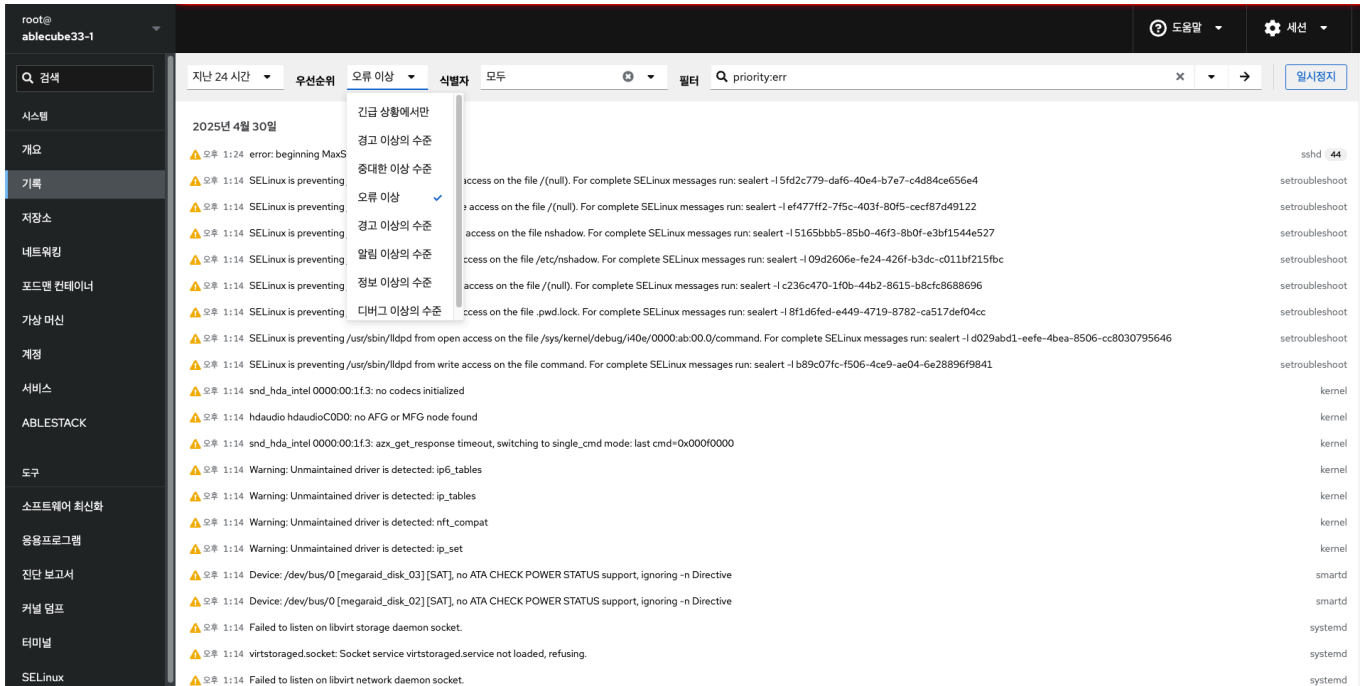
root@
ablecube33-1

도움말
세션

검색

시스템
개요
기록
저장소
네트워킹
포드맨 컨테이너
가상 머신
계정
서비스
ABLESTACK

도구
소프트웨어 최신화
응용프로그램
진단 보고서
커널 덤프
터미널
SELinux

지난 24 시간
우선순위
오류 이상
식별자
모두
필터
priority:err
일시정지

긴급 상황에서만
경고 이상의 수준
중대한 이상 수준
오류 이상
경고 이상의 수준
알림 이상의 수준
정보 이상의 수준
디버그 이상의 수준

2025년 4월 30일

오후 1:24 error: beginning MaxS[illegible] sshd 44
오후 1:14 SELinux is preventing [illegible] access on the file /(null). For complete SELinux messages run: sealert -l 5fd2c779-daf6-40e4-b7e7-c4d84ce656e4 setroubleshoot
오후 1:14 SELinux is preventing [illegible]e access on the file /(null). For complete SELinux messages run: sealert -l ef477ff2-7f5c-403f-80f5-cecf87d49122 setroubleshoot
오후 1:14 SELinux is preventing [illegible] access on the file nshadow. For complete SELinux messages run: sealert -l 5165bbb5-85b0-46f3-8b0f-e3bf1544e527 setroubleshoot
오후 1:14 SELinux is preventing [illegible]ccess on the file /etc/nshadow. For complete SELinux messages run: sealert -l 09d2606e-fe24-426f-b3dc-c011bf215fbc setroubleshoot
오후 1:14 SELinux is preventing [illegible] access on the file /(null). For complete SELinux messages run: sealert -l c236c470-1f0b-44b2-8615-b8cfc8688696 setroubleshoot
오후 1:14 SELinux is preventing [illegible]ccess on the file .pwd.lock. For complete SELinux messages run: sealert -l 8f1d6fed-e449-4719-8782-ca517def04cc setroubleshoot
오후 1:14 SELinux is preventing /usr/sbin/lldpd from open access on the file /sys/kernel/debug/i40e/0000:ab:00.0/command. For complete SELinux messages run: sealert -l d029abd1-eefe-4bea-8506-cc8030795646 setroubleshoot
오후 1:14 SELinux is preventing /usr/sbin/lldpd from write access on the file command. For complete SELinux messages run: sealert -l b89c07fc-f506-4ce9-ae04-6e28896f9841 setroubleshoot
오후 1:14 snd_hda_intel 0000:00:1f.3: no codecs initialized kernel
오후 1:14 hdaudio hdaudioC0D0: no AFG or MFG node found kernel
오후 1:14 snd_hda_intel 0000:00:1f.3: azx_get_response timeout, switching to single_cmd mode: last cmd=0x000f0000 kernel
오후 1:14 Warning: Unmaintained driver is detected: ip6_tables kernel
오후 1:14 Warning: Unmaintained driver is detected: ip_tables kernel
오후 1:14 Warning: Unmaintained driver is detected: nft_compat kernel
오후 1:14 Warning: Unmaintained driver is detected: ip_set kernel
오후 1:14 Device: /dev/bus/0 [megaraid_disk_03] [SAT], no ATA CHECK POWER STATUS support, ignoring -n Directive smartd
오후 1:14 Device: /dev/bus/0 [megaraid_disk_02] [SAT], no ATA CHECK POWER STATUS support, ignoring -n Directive smartd
오후 1:14 Failed to listen on libvirt storage daemon socket. systemd
오후 1:14 virtstoraged.socket: Socket service virtstoraged.service not loaded, refusing. systemd
오후 1:14 Failed to listen on libvirt network daemon socket. systemd